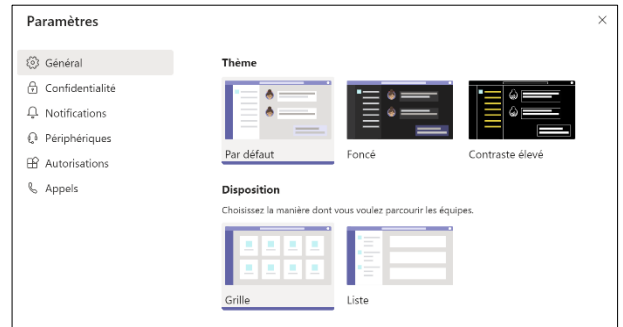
Paramètres

×

Général
Confidentialité
Notifications
Périphériques
Autorisations
Appels

Thème

Par défaut
Foncé
Contraste élevé

Disposition

Choisissez la manière dont vous voulez parcourir les équipes.

Grille
Liste